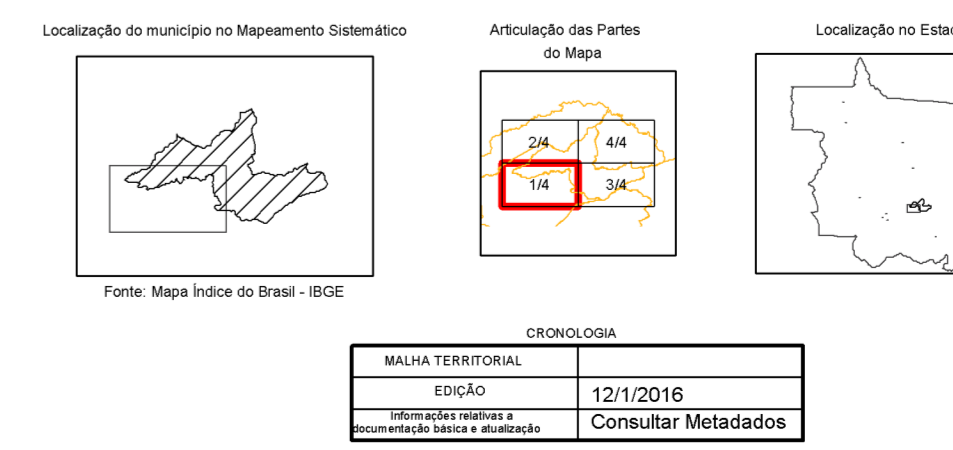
Localização do município no Mapeamento Sistemático

Fonte: Mapa Índice do Brasil - IBGE

Articulação das Partes do Mapa

2/4
4/4
1/4
3/4

Localização no Esta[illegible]

CRONOLOGIA

| MALHA TERRITORIAL | |
|---|---|
| EDIÇÃO | 12/1/2016 |
| Informações relativas a documentação básica e atualização | Consultar Metadados |